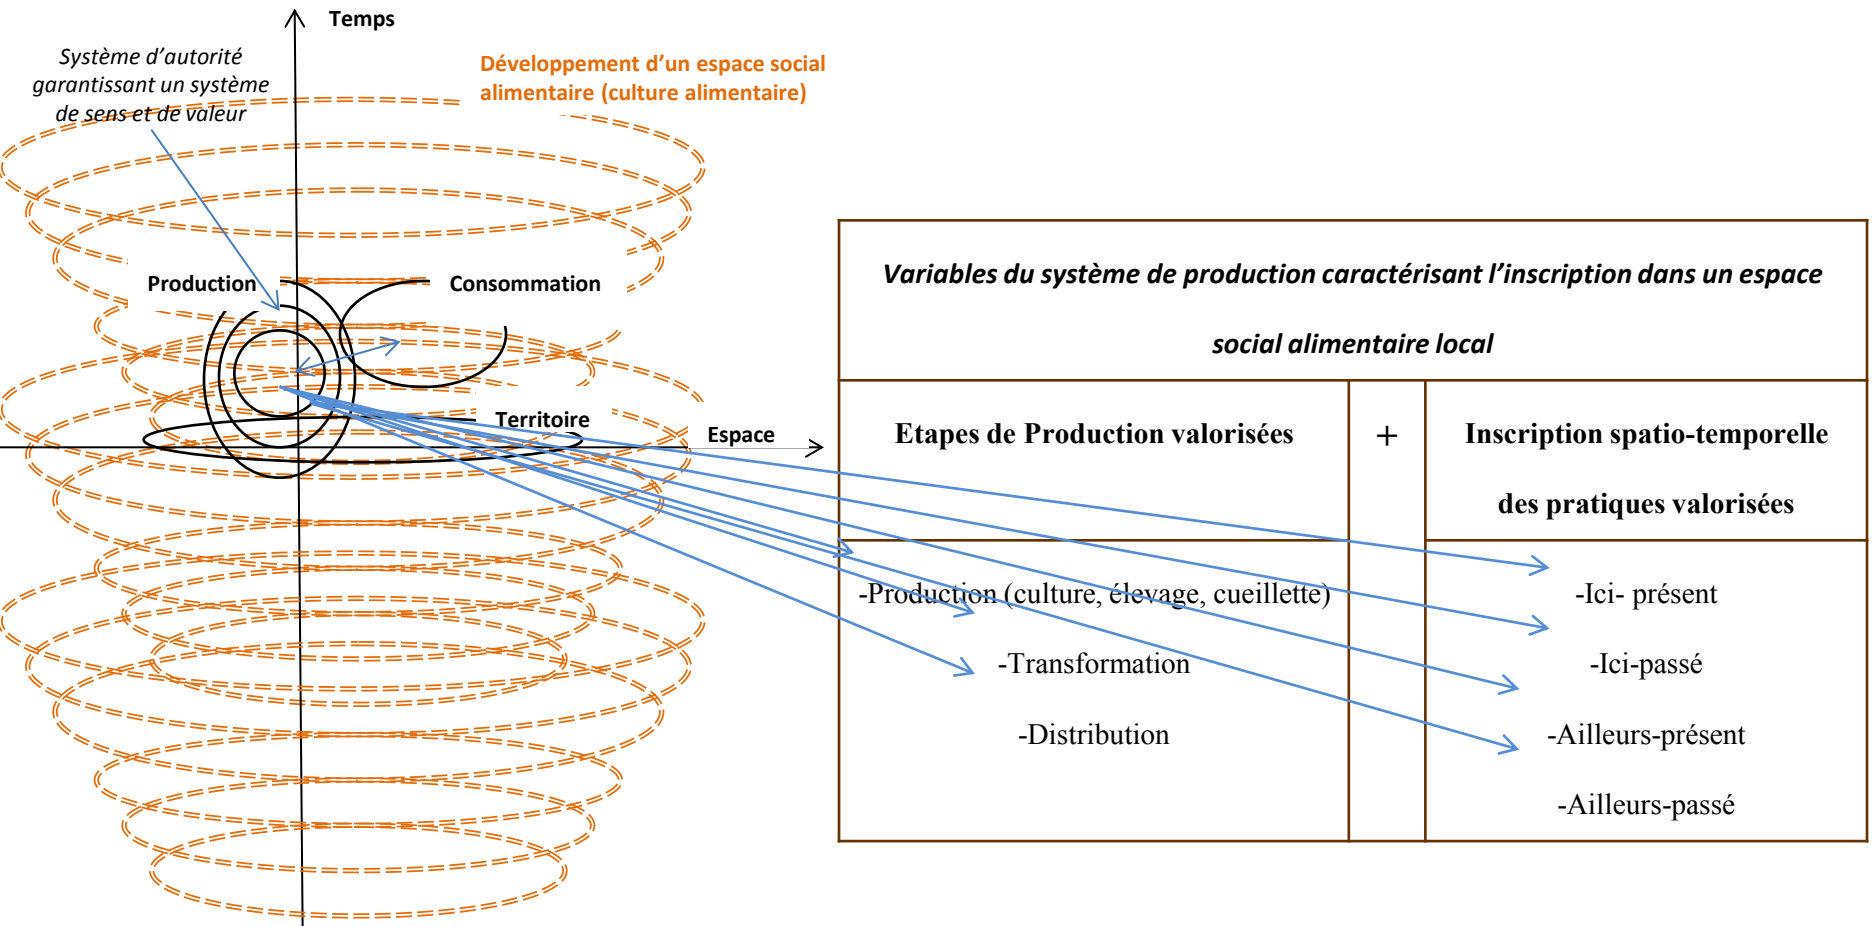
Temps

Système d'autorité garantissant un système de sens et de valeur

Développement d'un espace social alimentaire (culture alimentaire)

Production

Consommation

Territoire

Espace

| *Variables du système de production caractérisant l'inscription dans un espace social alimentaire local* | | |
|---|---|---|
| **Etapes de Production valorisées** | + | **Inscription spatio-temporelle des pratiques valorisées** |
| -Production (culture, élevage, cueillette)<br>-Transformation<br>-Distribution | | -Ici- présent<br>-Ici-passé<br>-Ailleurs-présent<br>-Ailleurs-passé |